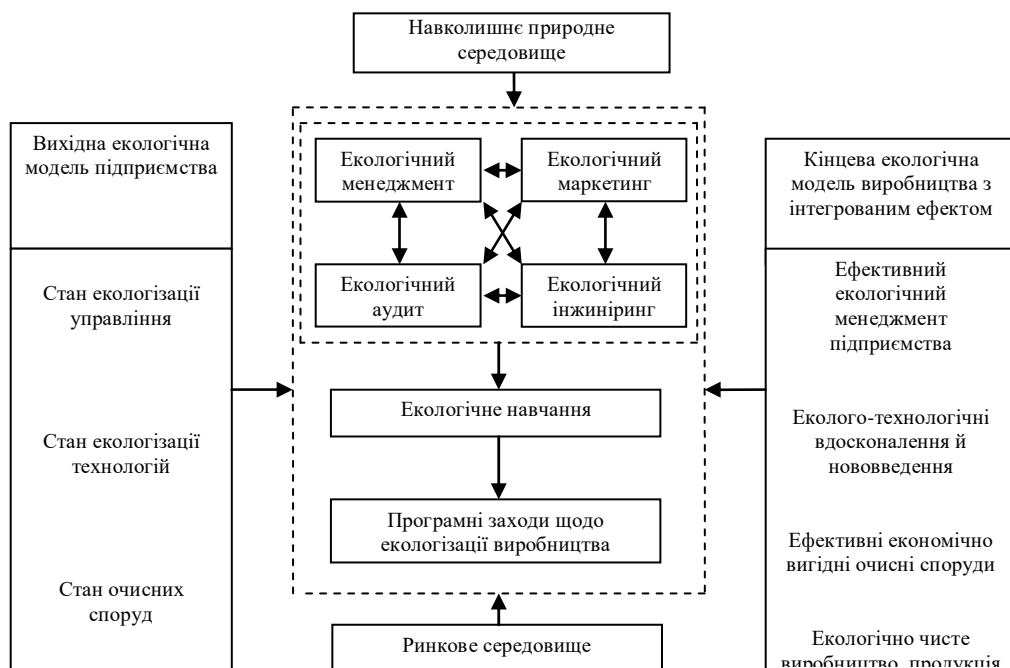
Навколишнє природне середовище

Вихідна екологічна модель підприємства

Стан екологізації управління

Стан екологізації технологій

Стан очисних споруд

Екологічний менеджмент

Екологічний маркетинг

Екологічний аудит

Екологічний інжиніринг

Екологічне навчання

Програмні заходи щодо екологізації виробництва

Ринкове середовище

Кінцева екологічна модель виробництва з інтегрованим ефектом

Ефективний екологічний менеджмент підприємства

Еколого-технологічні вдосконалення й нововведення

Ефективні економічно вигідні очисні споруди

Екологічно чисте виробництво, продукція